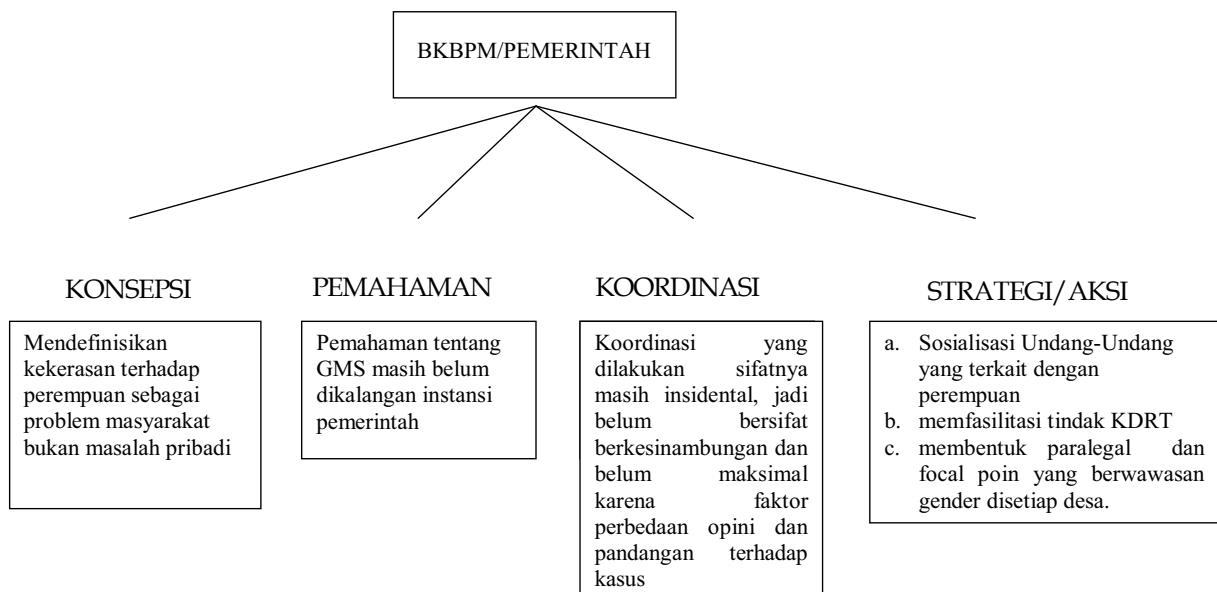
BKBPM/PEMERINTAH

KONSEPSI

Mendefinisikan kekerasan terhadap perempuan sebagai problem masyarakat bukan masalah pribadi

PEMAHAMAN

Pemahaman tentang GMS masih belum dikalangan instansi pemerintah

KOORDINASI

Koordinasi yang dilakukan sifatnya masih insidental, jadi belum bersifat berkesinambungan dan belum maksimal karena faktor perbedaan opini dan pandangan terhadap kasus

STRATEGI/AKSI

a. Sosialisasi Undang-Undang yang terkait dengan perempuan
b. memfasilitasi tindak KDRT
c. membentuk paralegal dan focal poin yang berwawasan gender disetiap desa.